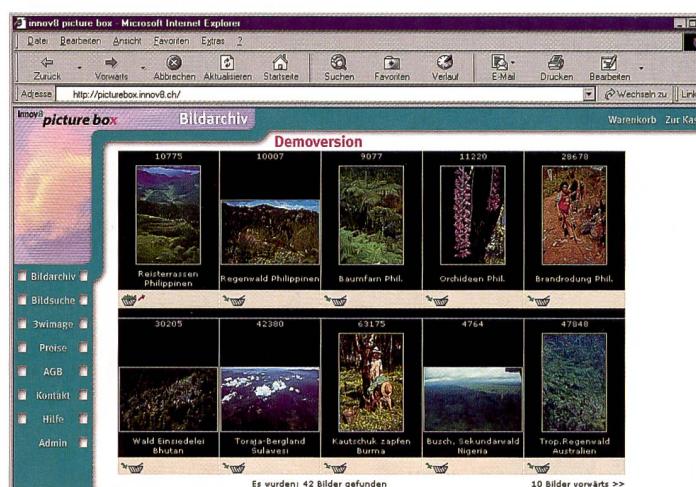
innov8 picture box - Microsoft Internet Explorer

Datei Bearbeiten Ansicht Favoriten Extras ?

Zurück Vorwärts Abbrechen Aktualisieren Startseite Suchen Favoriten Verlauf E-Mail Drucken Bearbeiten

Adresse http://picturebox.innov8.ch/ Wechseln zu Link

innov8 picture box Bildarchiv Warenkorb Zur Kas

Demoversion

| 10775 | 10007 | 9077 | 11220 | 28678 |
|---|---|---|---|---|
| Reisterrassen Philippinen | Regenwald Philippinen | Baumfarn Phil. | Orchideen Phil. | Brandrodung Phil. |
| 30205 | 42380 | 63175 | 4764 | 47848 |
| Wald Einsiedelei Bhutan | Toraja-Bergland Sulavesi | Kautschuk zapfen Burma | Busch, Sekundarwald Nigeria | Trop.Regenwald Australien |

Bildarchiv
Bildsuche
3wimage
Preise
AGB
Kontakt
Hilfe
Admin

Es wurden: 42 Bilder gefunden

10 Bilder vorwärts >>